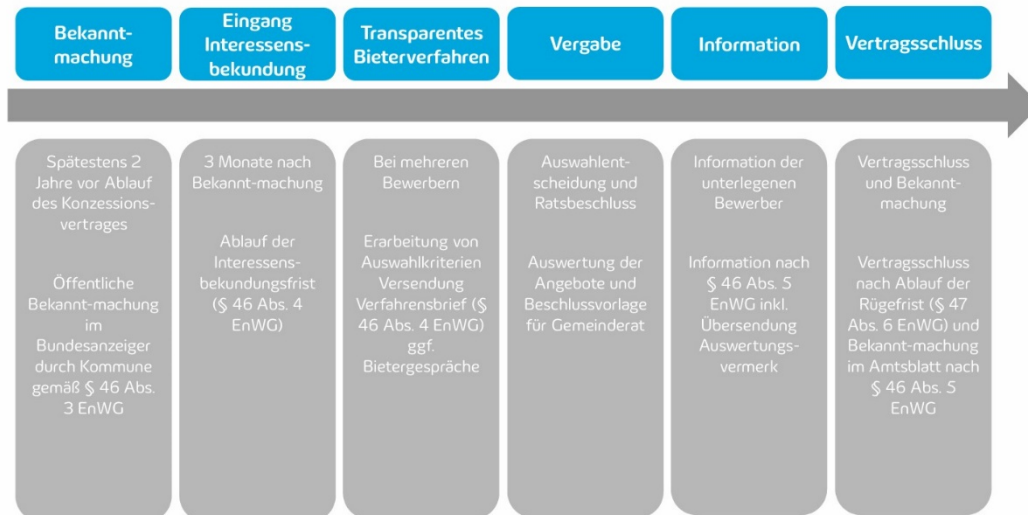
Bekanntmachung

Eingang Interessensbekundung

Transparentes Bieterverfahren

Vergabe

Information

Vertragsschluss

Spätestens 2 Jahre vor Ablauf des Konzessionsvertrages

Öffentliche Bekannt-machung im Bundesanzeiger durch Kommune gemäß § 46 Abs. 3 EnWG

3 Monate nach Bekannt-machung

Ablauf der Interessensbekundungsfrist (§ 46 Abs. 4 EnWG)

Bei mehreren Bewerbern

Erarbeitung von Auswahlkriterien Versendung Verfahrensbrief (§ 46 Abs. 4 EnWG) ggf. Bietergespräche

Auswahlentscheidung und Ratsbeschluss

Auswertung der Angebote und Beschlussvorlage für Gemeinderat

Information der unterlegenen Bewerber

Information nach § 46 Abs. 5 EnWG inkl. Übersendung Auswertungsvermerk

Vertragsschluss und Bekanntmachung

Vertragsschluss nach Ablauf der Rügefrist (§ 47 Abs. 6 EnWG) und Bekannt-machung im Amtsblatt nach § 46 Abs. 5 EnWG